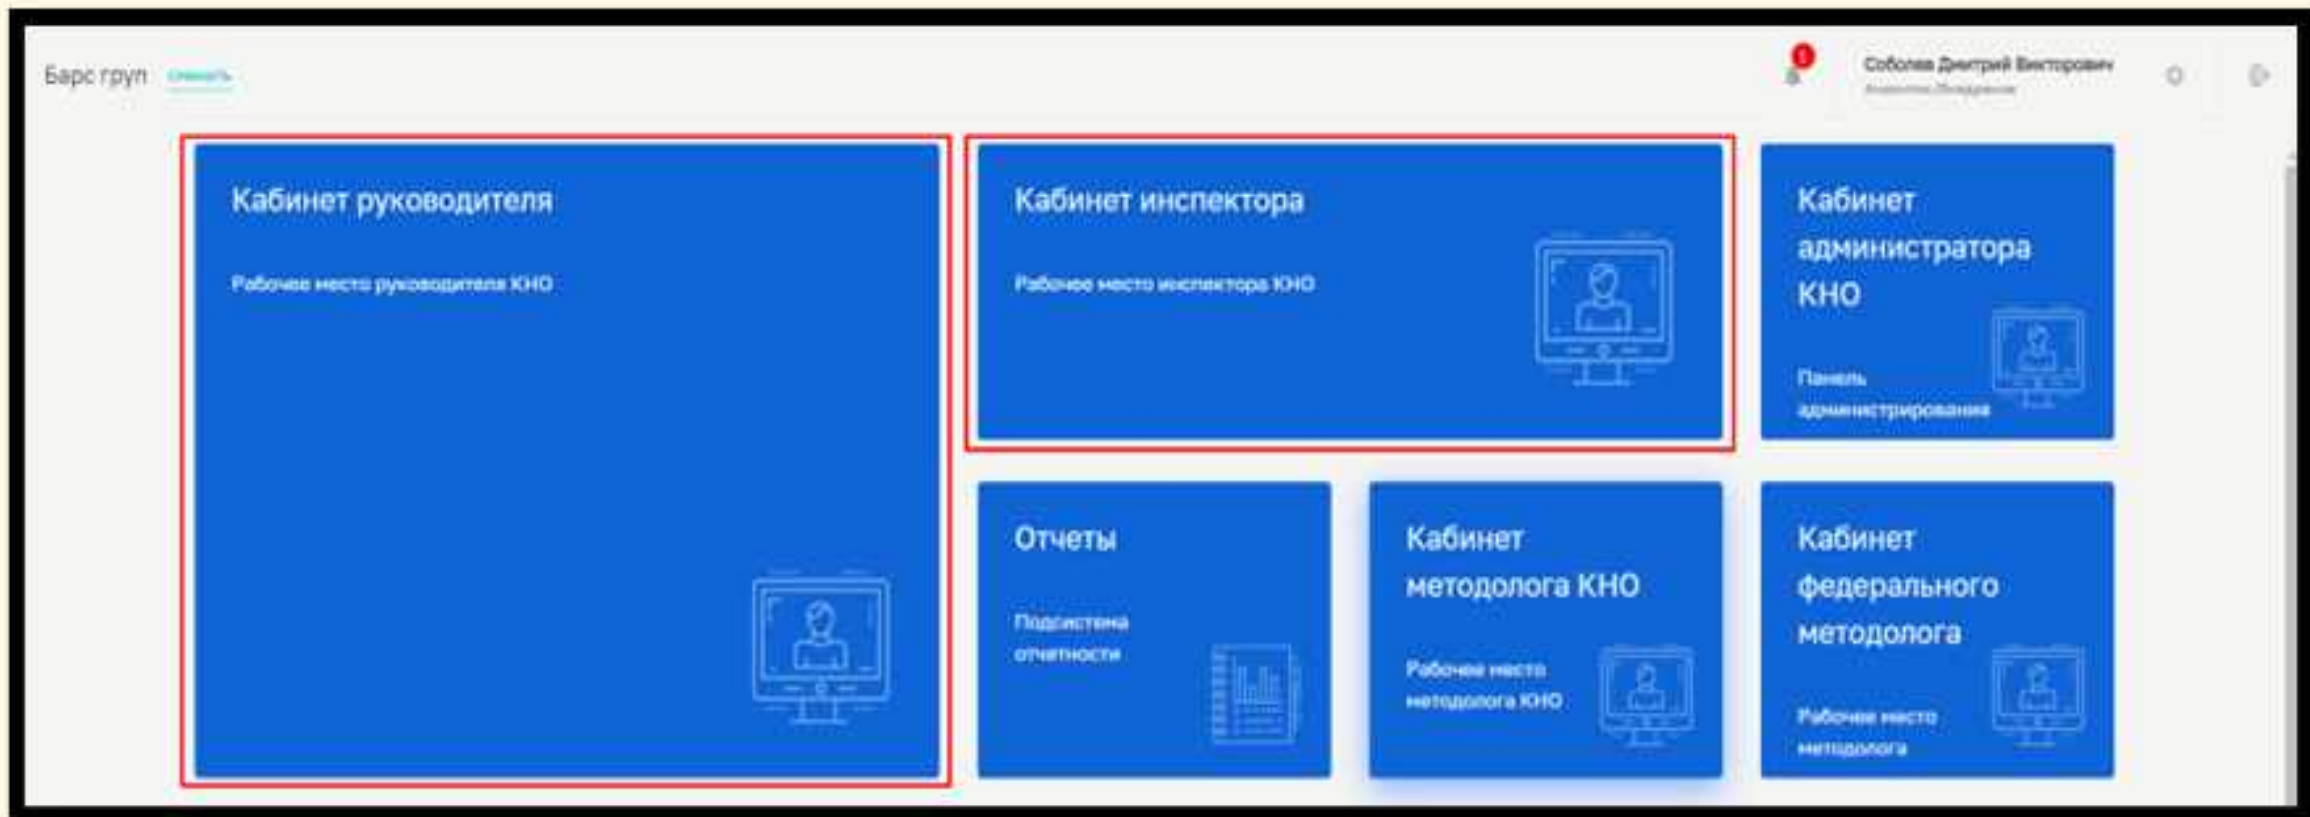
Барс груп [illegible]

1

Соболев Дмитрий Викторович
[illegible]

Кабинет руководителя

Рабочее место руководителя КНО

Кабинет инспектора

Рабочее место инспектора КНО

Кабинет администратора КНО

Панель администрирования

Отчеты

Подсистема отчетности

Кабинет методолога КНО

Рабочее место методолога КНО

Кабинет федерального методолога

Рабочее место методолога